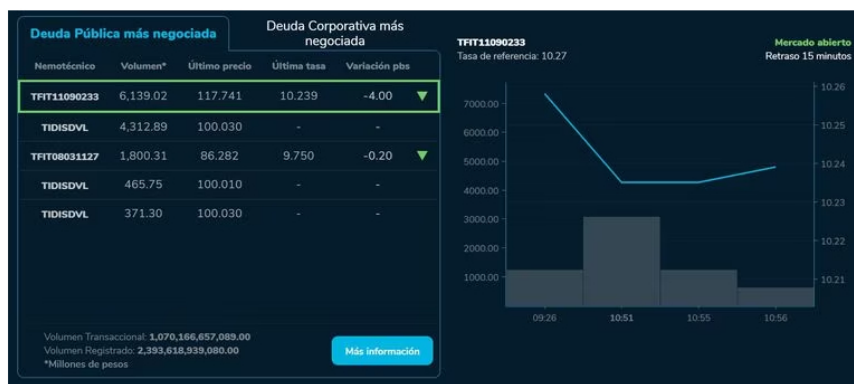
Deuda Pública más negociada

Deuda Corporativa más negociada

| Nemotécnico | Volumen* | Último precio | Última tasa | Variación pbs |
|---|---|---|---|---|
| TFIT11090233 | 6,139.02 | 117.741 | 10.239 | -4.00 |
| TIDISDVL | 4,312.89 | 100.030 | - | - |
| TFIT08031127 | 1,800.31 | 86.282 | 9.750 | -0.20 |
| TIDISDVL | 465.75 | 100.010 | - | - |
| TIDISDVL | 371.30 | 100.030 | - | - |

Volumen Transaccional: 1,070,166,657,089.00
Volumen Registrado: 2,393,618,939,080.00
*Millones de pesos

Más información

TFIT11090233
Tasa de referencia: 10.27

Mercado abierto
Retraso 15 minutos

7000.00
6000.00
5000.00
4000.00
3000.00
2000.00
1000.00

10.26
10.25
10.24
10.23
10.22
10.21

09:26
10:51
10:55
10:56